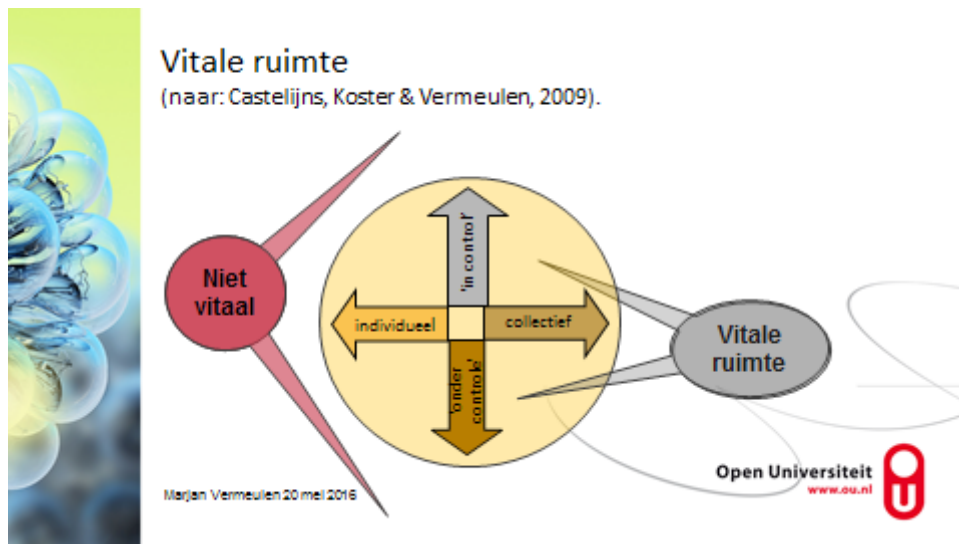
Vitale ruimte
(naar: Castelijns, Koster & Vermeulen, 2009).

Niet vitaal

'in control'

individueel

collectief

'onder controle'

Vitale ruimte

Marjan Vermeulen 20 mei 2016

Open Universiteit
www.ou.nl